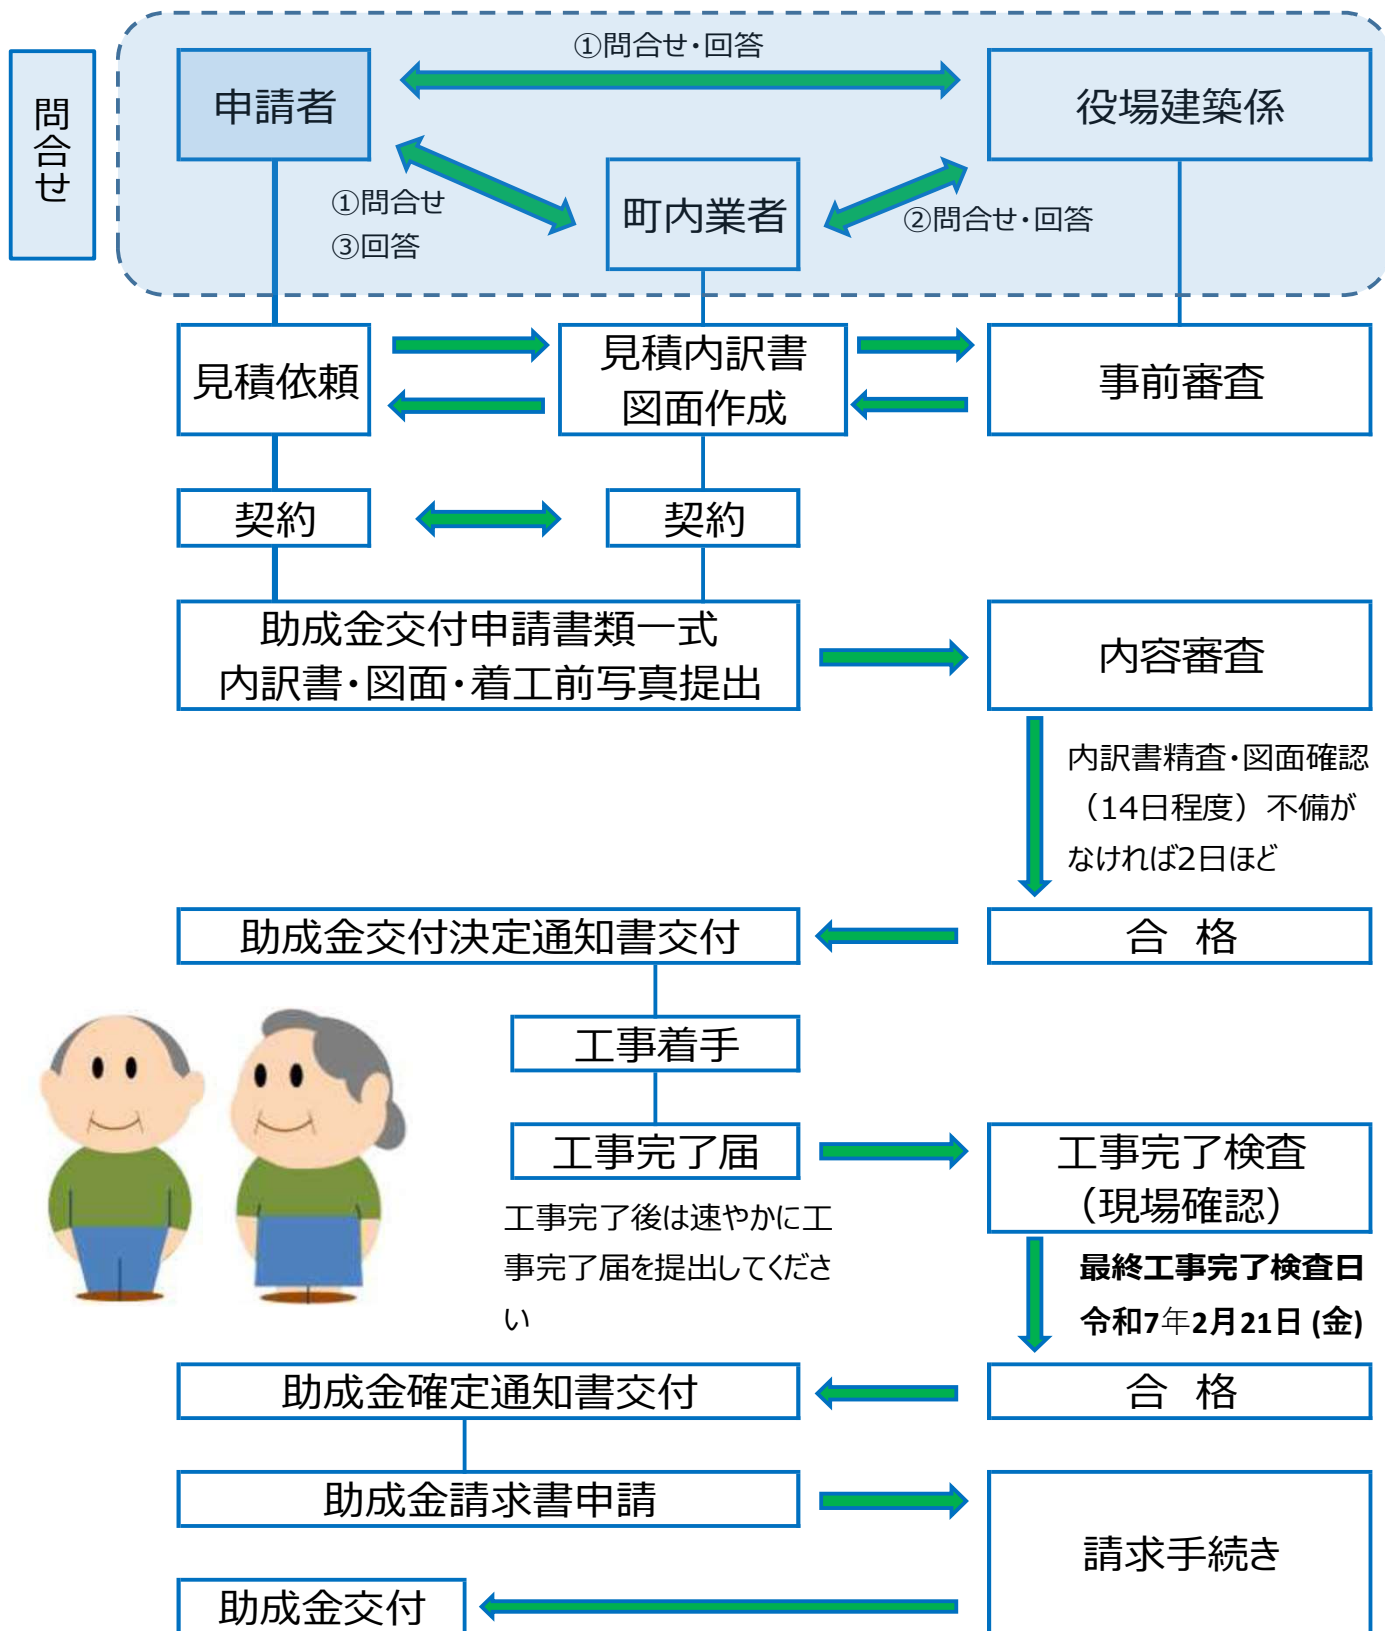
問合せ

①問合せ・回答

申請者

役場建築係

①問合せ
③回答

町内業者

②問合せ・回答

見積依頼

見積内訳書
図面作成

事前審査

契約

契約

助成金交付申請書類一式
内訳書・図面・着工前写真提出

内容審査

内訳書精査・図面確認（14日程度）不備がなければ2日ほど

助成金交付決定通知書交付

合　格

工事着手

工事完了届

工事完了検査
（現場確認）

工事完了後は速やかに工事完了届を提出してください

最終工事完了検査日
令和7年2月21日 (金)

助成金確定通知書交付

合　格

助成金請求書申請

請求手続き

助成金交付